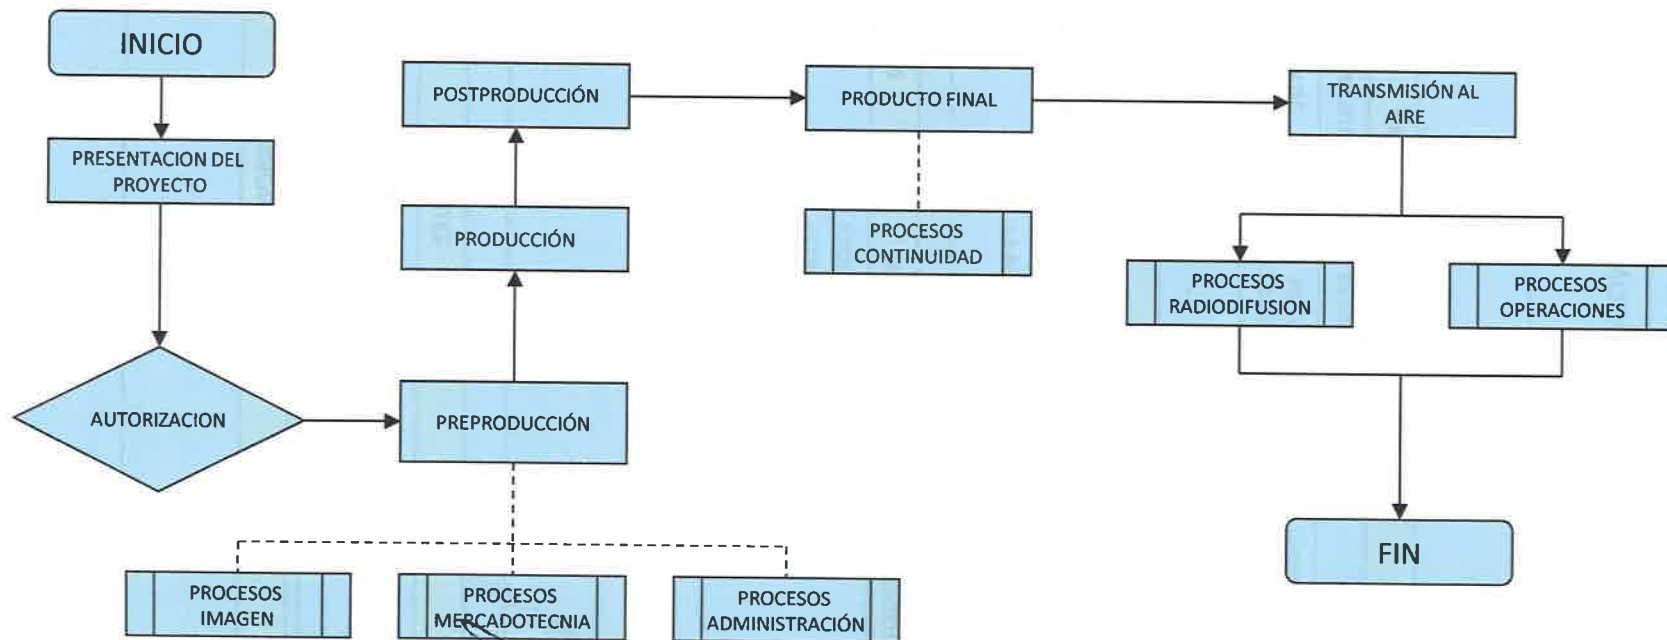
INICIO

PRESENTACION DEL PROYECTO

AUTORIZACION

PREPRODUCCIÓN

PRODUCCIÓN

POSTPRODUCCIÓN

PRODUCTO FINAL

PROCESOS CONTINUIDAD

TRANSMISIÓN AL AIRE

PROCESOS RADIODIFUSION

PROCESOS OPERACIONES

FIN

PROCESOS IMAGEN

PROCESOS MERCADOTECNIA

PROCESOS ADMINISTRACIÓN